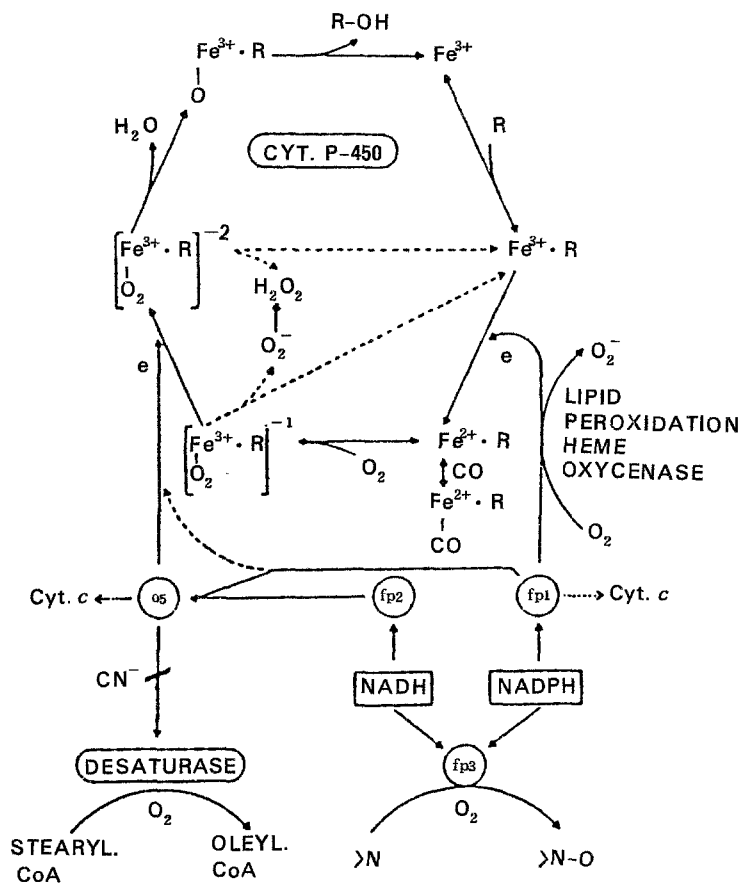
R-OH

$Fe^{3+} \cdot R$
|
O

$Fe^{3+}$

$H_2O$

CYT. P-450

R

$\left[\begin{matrix}Fe^{3+} \cdot R \\ O_2\end{matrix}\right]^{-2}$

$Fe^{3+} \cdot R$

$H_2O_2$

$O_2^-$

e

e

$O_2^-$

LIPID PEROXIDATION HEME OXYCENASE

$\left[\begin{matrix}Fe^{3+} \cdot R \\ O_2\end{matrix}\right]^{-1}$

$O_2$

$Fe^{2+} \cdot R$

CO

$Fe^{2+} \cdot R$

CO

$O_2$

Cyt. $c$

b5

fp2

fp1

Cyt. $c$

$CN^-$

NADH

NADPH

DESATURASE

fp3

$O_2$

$O_2$

STEARYL. CoA

OLEYL. CoA

>N

>N-O